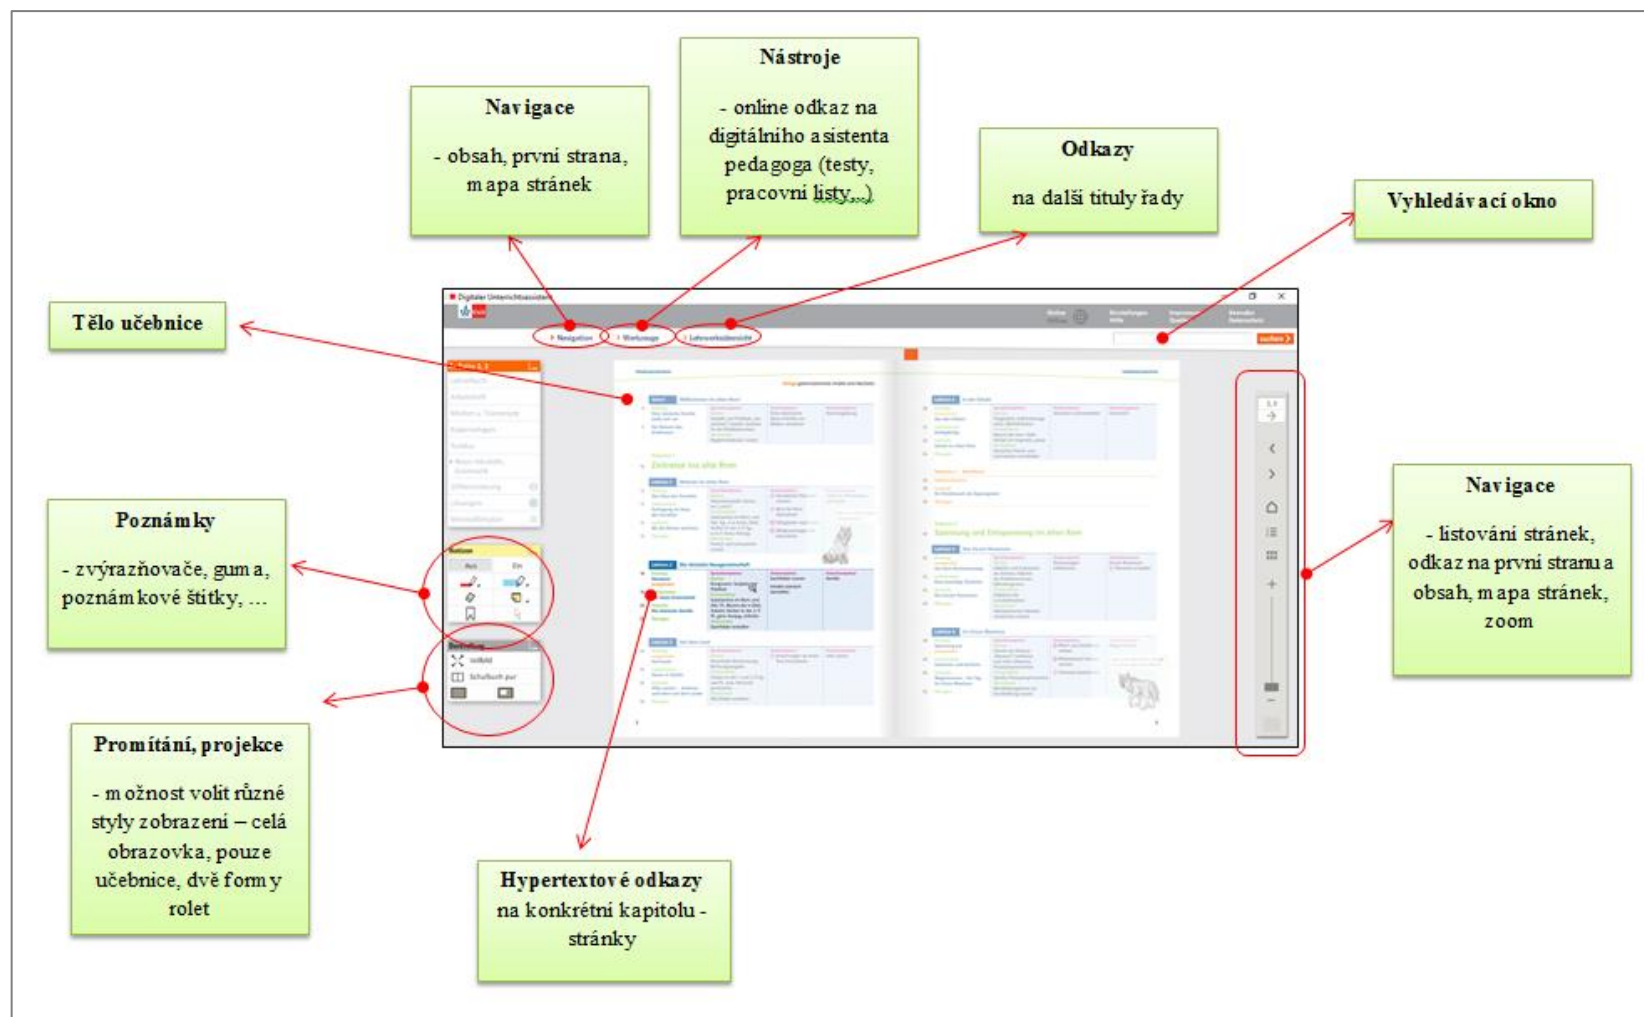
Navigace

- obsah, první strana, mapa stránek

Nástroje

- online odkaz na digitálního asistenta pedagoga (testy, pracovní listy,..)

Odkazy

na další tituly řady

Vyhledávací okno

Tělo učebnice

Digitaler Unterrichtsassistent

Navigation

Werkzeuge

Lehrwerksübersicht

suchen

Poznámky

- zvýrazňovače, guma, poznámkové štítky, ...

Navigace

- listování stránek, odkaz na první stranu a obsah, mapa stránek, zoom

Promítání, projekce

- možnost volit různé styly zobrazení – celá obrazovka, pouze učebnice, dvě formy rolet

Hypertextové odkazy

na konkrétní kapitolu - stránky